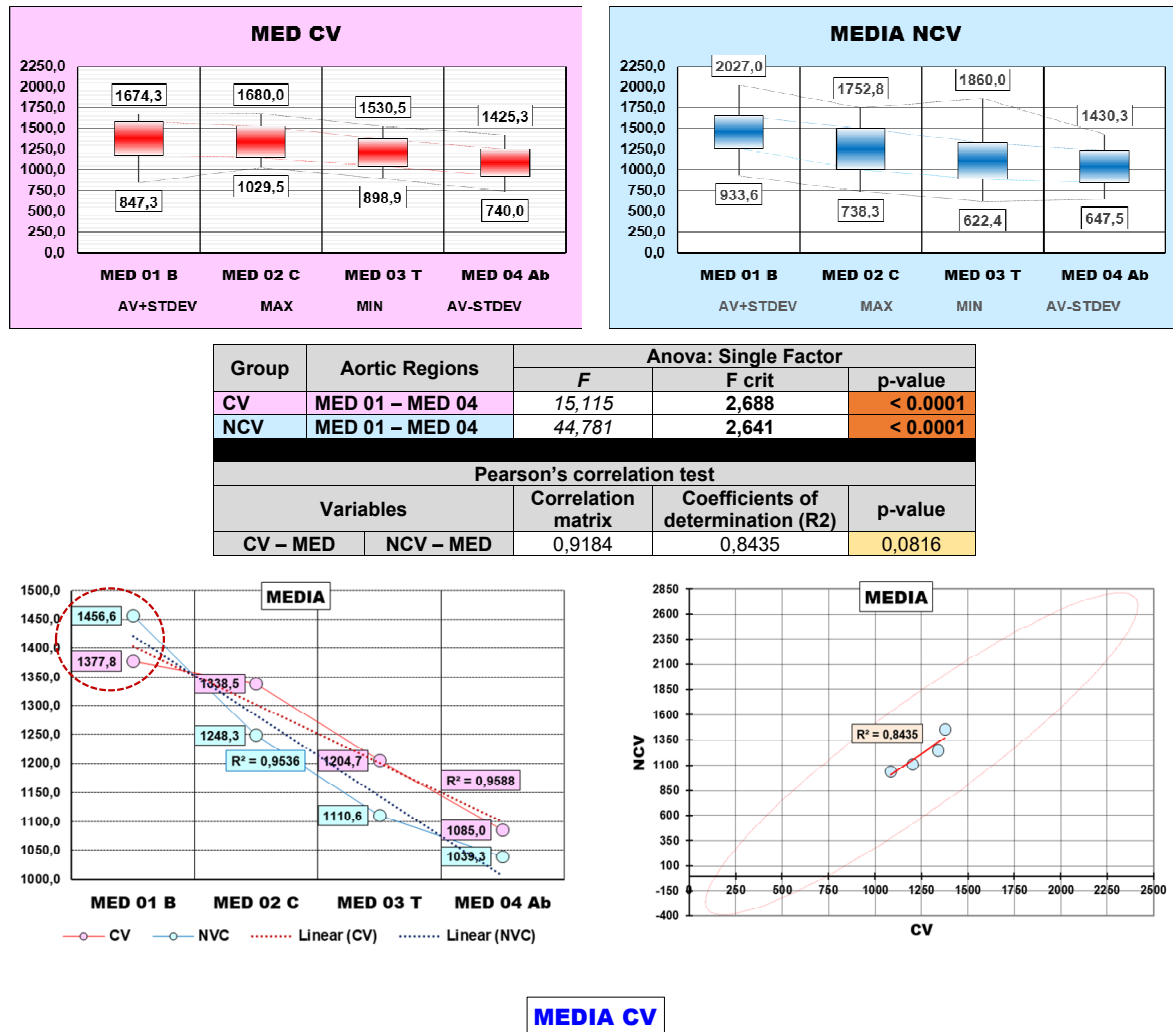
MED CV

2250,0
2000,0
1750,0
1500,0
1250,0
1000,0
750,0
500,0
250,0
0,0

1674,3
1680,0
1530,5
1425,3
847,3
1029,5
898,9
740,0

MED 01 B
MED 02 C
MED 03 T
MED 04 Ab

AV+STDEV
MAX
MIN
AV-STDEV

MEDIA NCV

2250,0
2000,0
1750,0
1500,0
1250,0
1000,0
750,0
500,0
250,0
0,0

2027,0
1752,8
1860,0
1430,3
933,6
738,3
622,4
647,5

MED 01 B
MED 02 C
MED 03 T
MED 04 Ab

AV+STDEV
MAX
MIN
AV-STDEV

| Group | Aortic Regions | Anova: Single Factor | | |
|---|---|---|---|---|
| | | F | F crit | p-value |
| CV | MED 01 – MED 04 | 15,115 | 2,688 | < 0.0001 |
| NCV | MED 01 – MED 04 | 44,781 | 2,641 | < 0.0001 |

| Pearson's correlation test | | | | |
|---|---|---|---|---|
| Variables | | Correlation matrix | Coefficients of determination (R2) | p-value |
| CV – MED | NCV – MED | 0,9184 | 0,8435 | 0,0816 |

MEDIA

1500,0
1450,0
1400,0
1350,0
1300,0
1250,0
1200,0
1150,0
1100,0
1050,0
1000,0

1456,6
1377,8
1338,5
1248,3
R² = 0,9536
1204,7
R² = 0,9588
1110,6
1085,0
1039,3

MED 01 B
MED 02 C
MED 03 T
MED 04 Ab

CV
NVC
Linear (CV)
Linear (NVC)

MEDIA

2850
2600
2350
2100
1850
1600
1350
1100
850
600
350
100
-150
-400

R² = 0,8435

NCV

0
250
500
750
1000
1250
1500
1750
2000
2250
2500

CV

MEDIA CV